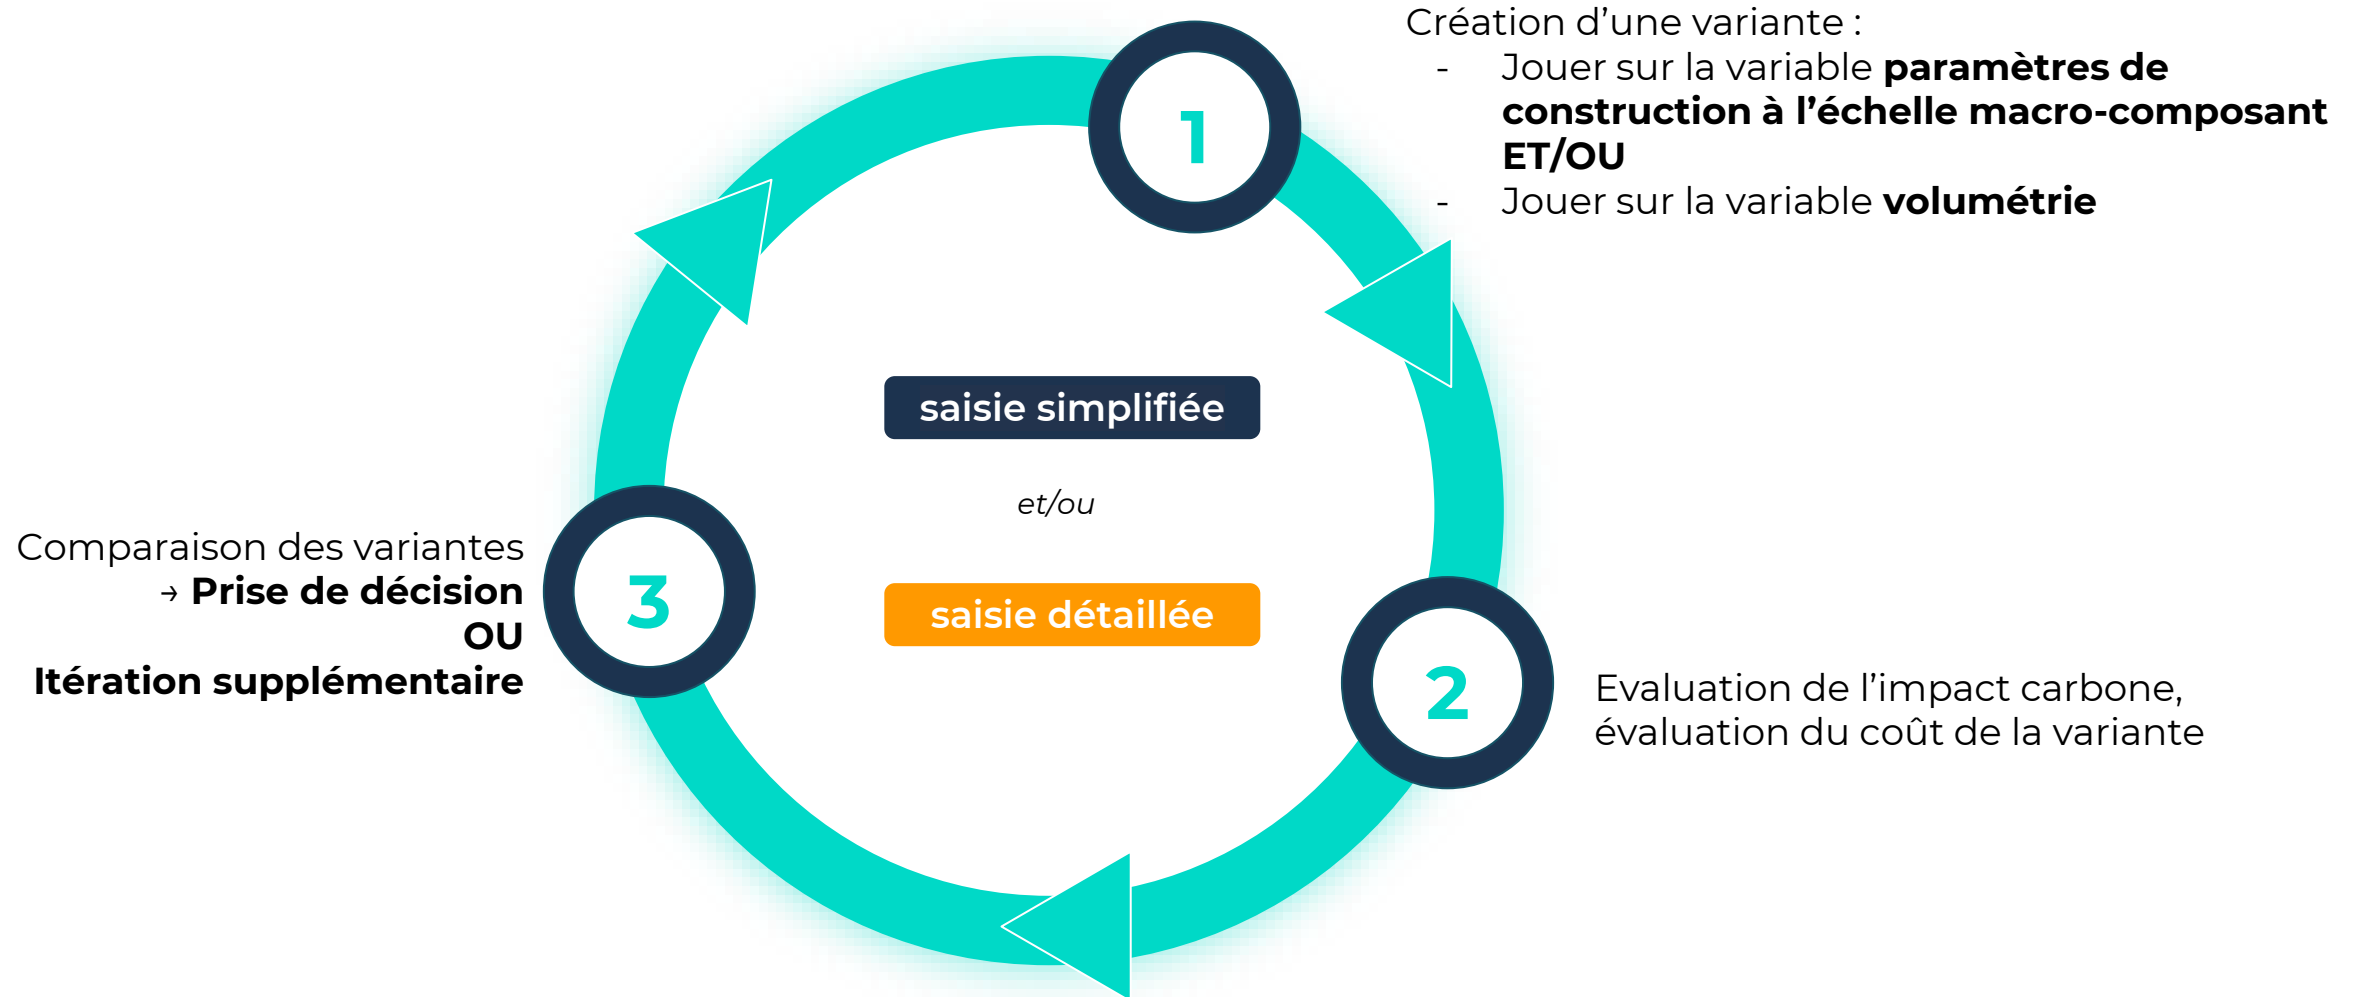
1

Création d’une variante :
- Jouer sur la variable **paramètres de construction à l’échelle macro-composant ET/OU**
- Jouer sur la variable **volumétrie**

saisie simplifiée

et/ou

saisie détaillée

3

Comparaison des variantes
→ **Prise de décision OU Itération supplémentaire**

2

Evaluation de l’impact carbone, évaluation du coût de la variante